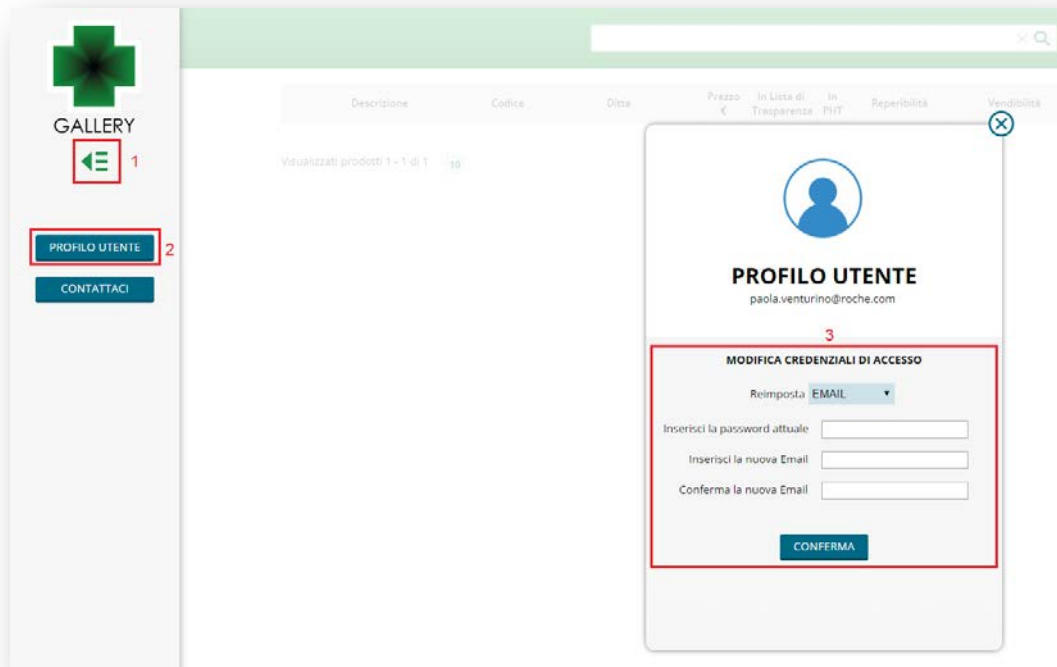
GALLERY

1

PROFILO UTENTE 2

CONTATTACI

Descrizione | Codice | Ditta | Prezzo € | In Lista di Trasparenza | In PHT | Reperibilità | Vendibilità

Visualizzati prodotti 1 - 1 di 1 10

PROFILO UTENTE

paola.venturino@roche.com

3

MODIFICA CREDENZIALI DI ACCESSO

Reimposta EMAIL

Inserisci la password attuale

Inserisci la nuova Email

Conferma la nuova Email

CONFERMA